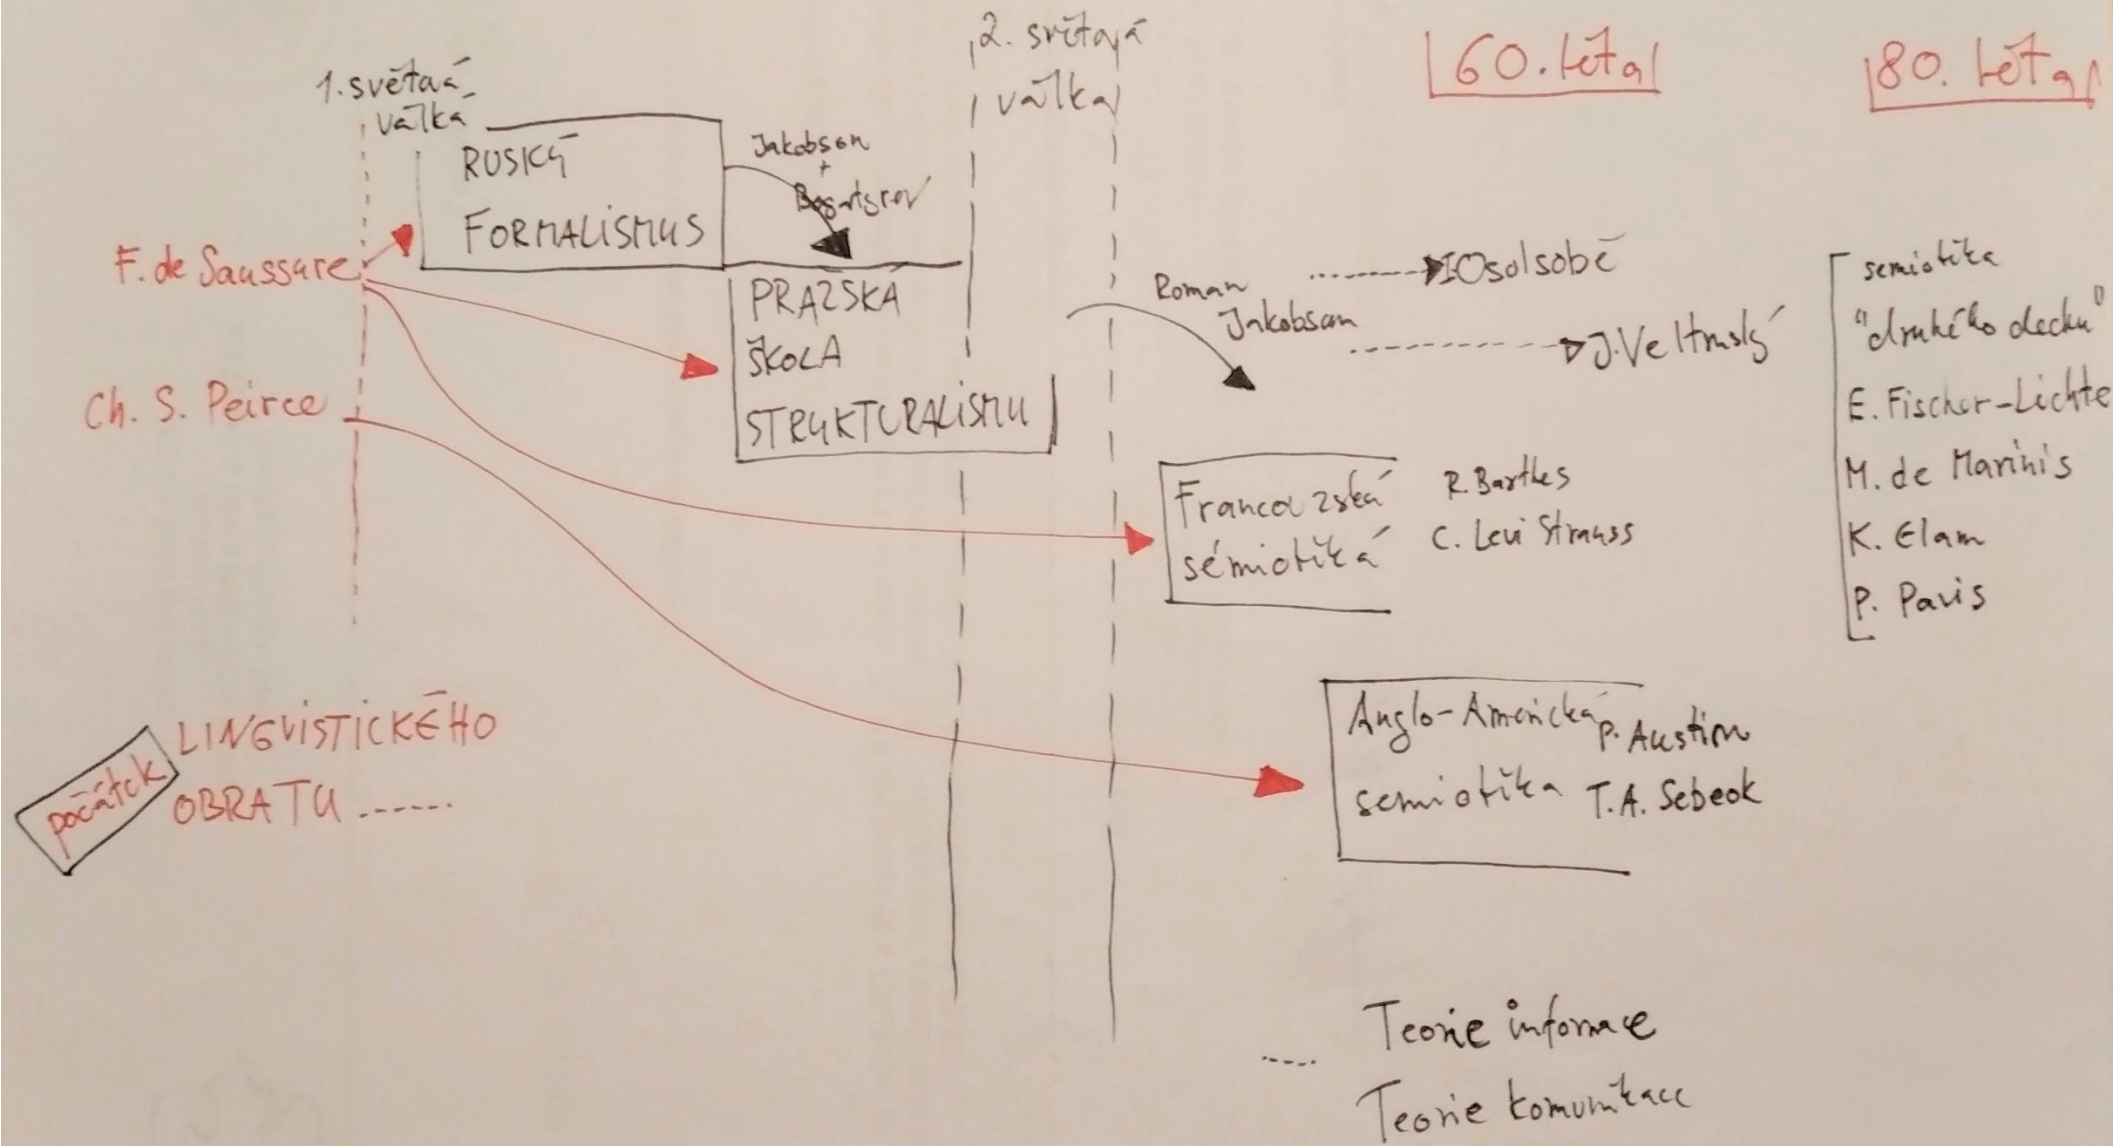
1. světová válka

2. světová válka

60. léta

80. léta

RUSKÝ FORMALISMUS

Jakobson + Bogatyrev

F. de Saussure

PRAŽSKÁ ŠKOLA STRUKTURALISMU

Ch. S. Peirce

I. Osolsobě

Roman Jakobson

J. Veltruský

semiotika "druhého dechu"
E. Fischer-Lichte
M. de Marinis
K. Elam
P. Pavis

Francouzská sémiotika

R. Barthes
C. Levi Strauss

Anglo-Americká semiotika

P. Austin
T.A. Sebeok

počátek LINGVISTICKÉHO OBRATU .....

Teorie informace
Teorie komunikace